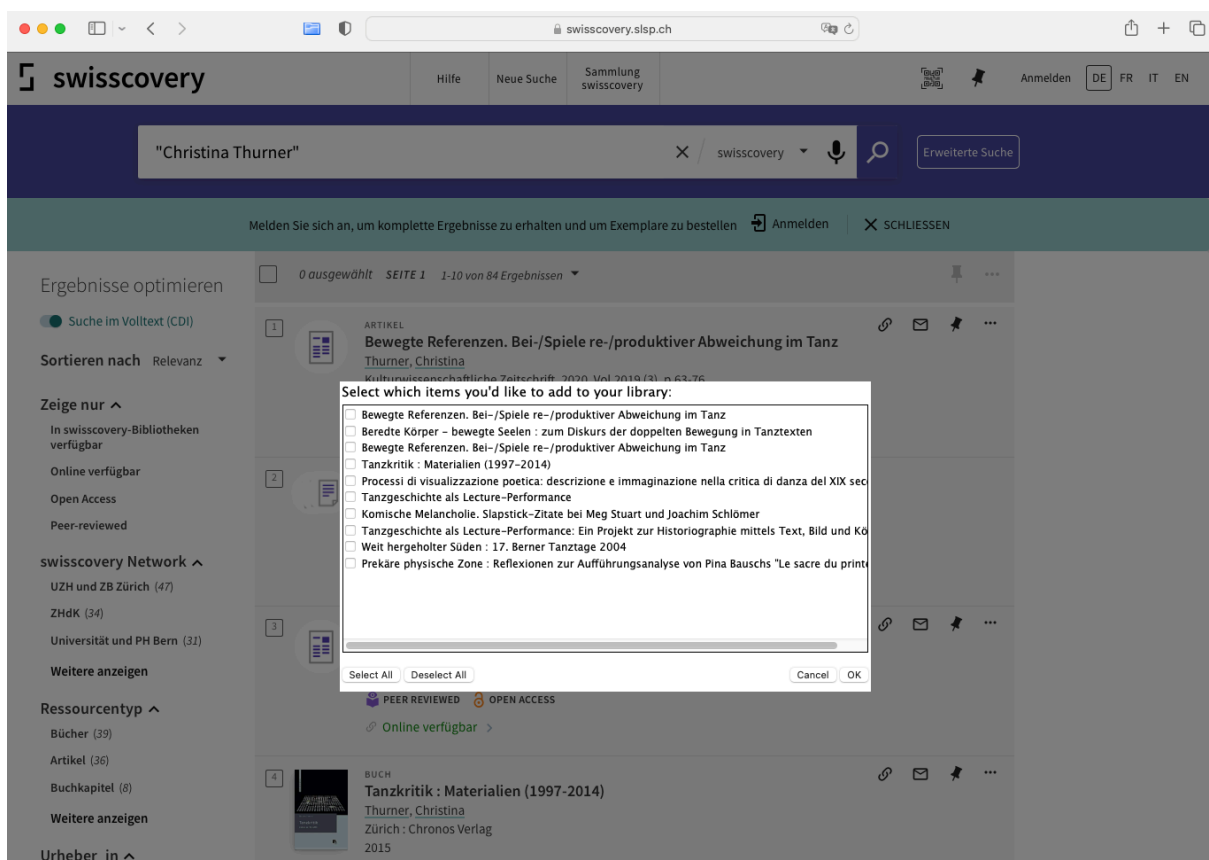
swisscovery.slsp.ch

swisscovery

Hilfe
Neue Suche
Sammlung swisscovery
Anmelden
DE FR IT EN

"Christina Thurner"
swisscovery
Erweiterte Suche

Melden Sie sich an, um komplette Ergebnisse zu erhalten und um Exemplare zu bestellen
Anmelden
SCHLIESSEN

Ergebnisse optimieren

Suche im Volltext (CDI)

Sortieren nach Relevanz

Zeige nur
In swisscovery-Bibliotheken verfügbar
Online verfügbar
Open Access
Peer-reviewed

swisscovery Network
UZH und ZB Zürich (47)
ZHdK (34)
Universität und PH Bern (31)
Weitere anzeigen

Ressourcentyp
Bücher (39)
Artikel (36)
Buchkapitel (8)
Weitere anzeigen

Urheber_in

0 ausgewählt SEITE 1 1-10 von 84 Ergebnissen

1
ARTIKEL
Bewegte Referenzen. Bei-/Spiele re-/produktiver Abweichung im Tanz
Thurner, Christina
Kulturwissenschaftliche Zeitschrift, 2020, Vol.2019 (3), p.63-76

2

3

PEER REVIEWED OPEN ACCESS
Online verfügbar

4
BUCH
Tanzkritik : Materialien (1997-2014)
Thurner, Christina
Zürich : Chronos Verlag
2015

Select which items you'd like to add to your library:
Bewegte Referenzen. Bei-/Spiele re-/produktiver Abweichung im Tanz
Beredte Körper - bewegte Seelen : zum Diskurs der doppelten Bewegung in Tanztexten
Bewegte Referenzen. Bei-/Spiele re-/produktiver Abweichung im Tanz
Tanzkritik : Materialien (1997-2014)
Processi di visualizzazione poetica: descrizione e immaginazione nella critica di danza del XIX sec
Tanzgeschichte als Lecture-Performance
Komische Melancholie. Slapstick-Zitate bei Meg Stuart und Joachim Schlömer
Tanzgeschichte als Lecture-Performance: Ein Projekt zur Historiographie mittels Text, Bild und Kö
Weit hergeholter Süden : 17. Berner Tanztage 2004
Prekäre physische Zone : Reflexionen zur Aufführungsanalyse von Pina Bauschs "Le sacre du print

Select All
Deselect All
Cancel
OK